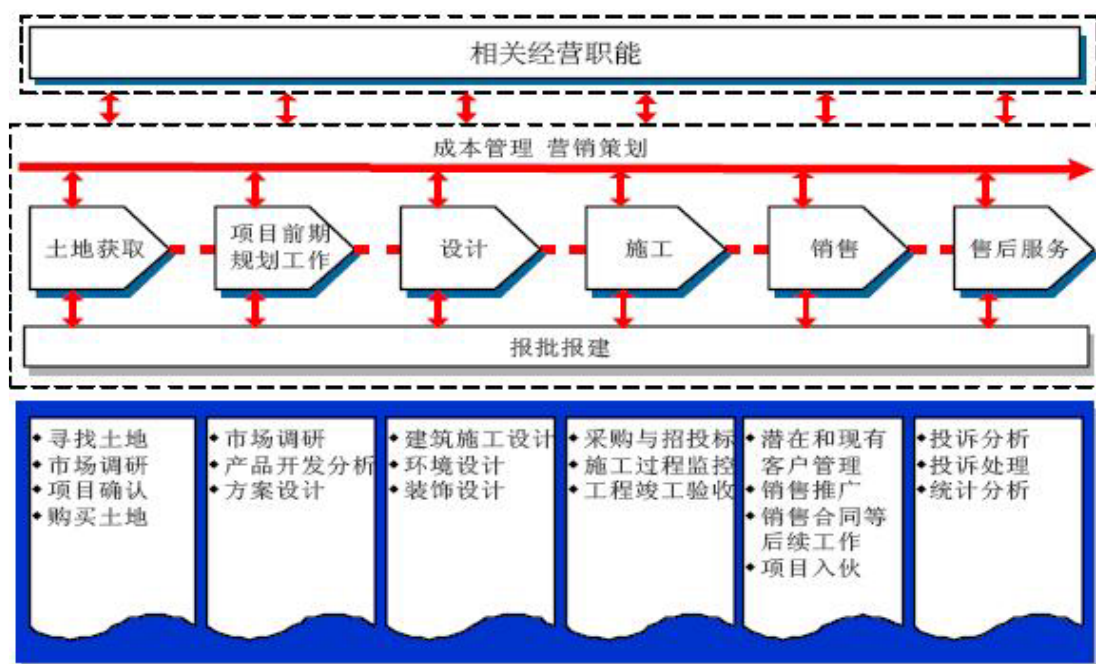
相关经营职能

成本管理 营销策划

土地获取

项目前期规划工作

设计

施工

销售

售后服务

报批报建

• 寻找土地
• 市场调研
• 项目确认
• 购买土地

• 市场调研
• 产品开发分析
• 方案设计

• 建筑施工设计
• 环境设计
• 装饰设计

• 采购与招投标
• 施工过程监控
• 工程竣工验收

• 潜在和现有客户管理
• 销售推广
• 销售合同等后续工作
• 项目入伙

• 投诉分析
• 投诉处理
• 统计分析